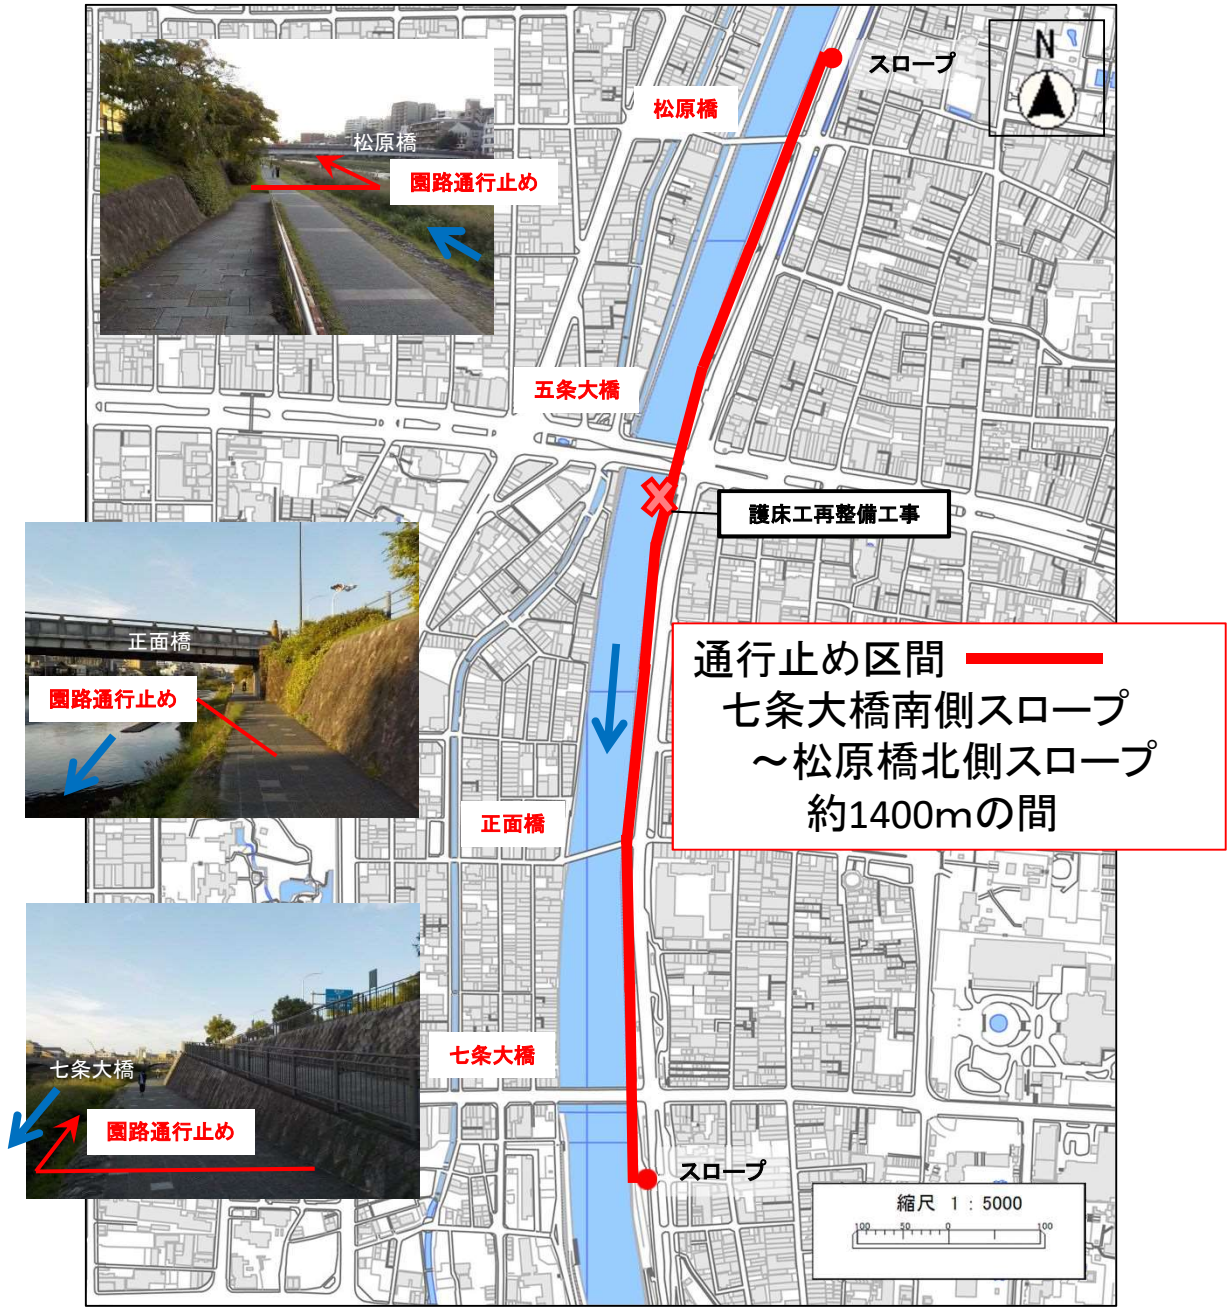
松原橋

園路通行止め

スロープ

松原橋

N

五条大橋

護床工再整備工事

正面橋

園路通行止め

通行止め区間
七条大橋南側スロープ
～松原橋北側スロープ
約1400mの間

正面橋

七条大橋

七条大橋

園路通行止め

スロープ

縮尺 1：5000

100 50 0 100